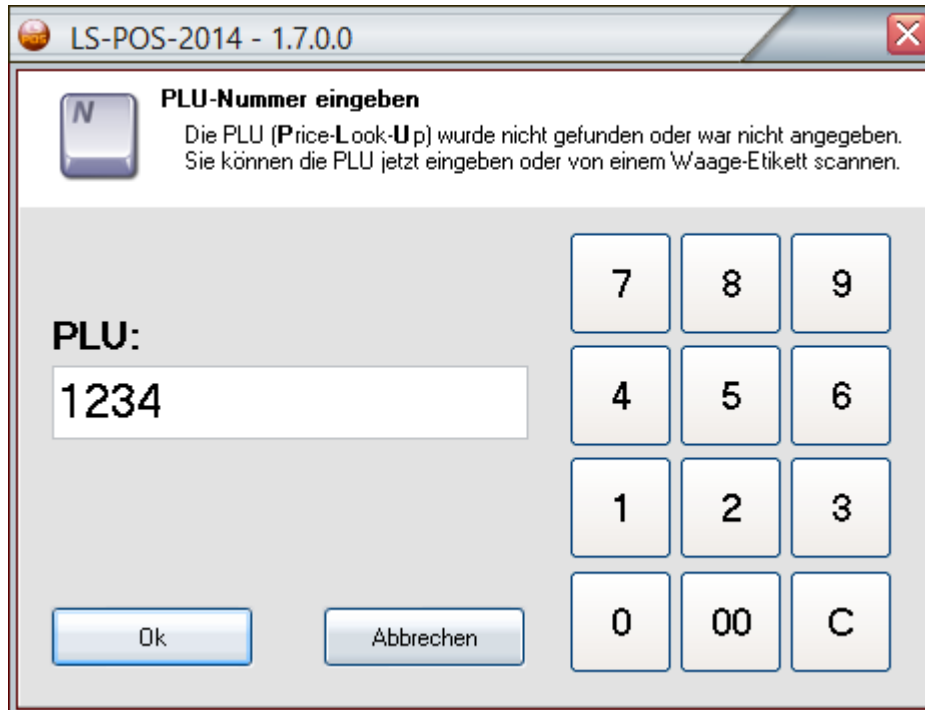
LS-POS-2014 - 1.7.0.0

N

PLU-Nummer eingeben

Die PLU (Price-Look-Up) wurde nicht gefunden oder war nicht angegeben. Sie können die PLU jetzt eingeben oder von einem Waage-Etikett scannen.

PLU:

1234

7 8 9
4 5 6
1 2 3
0 00 C

Ok

Abbrechen